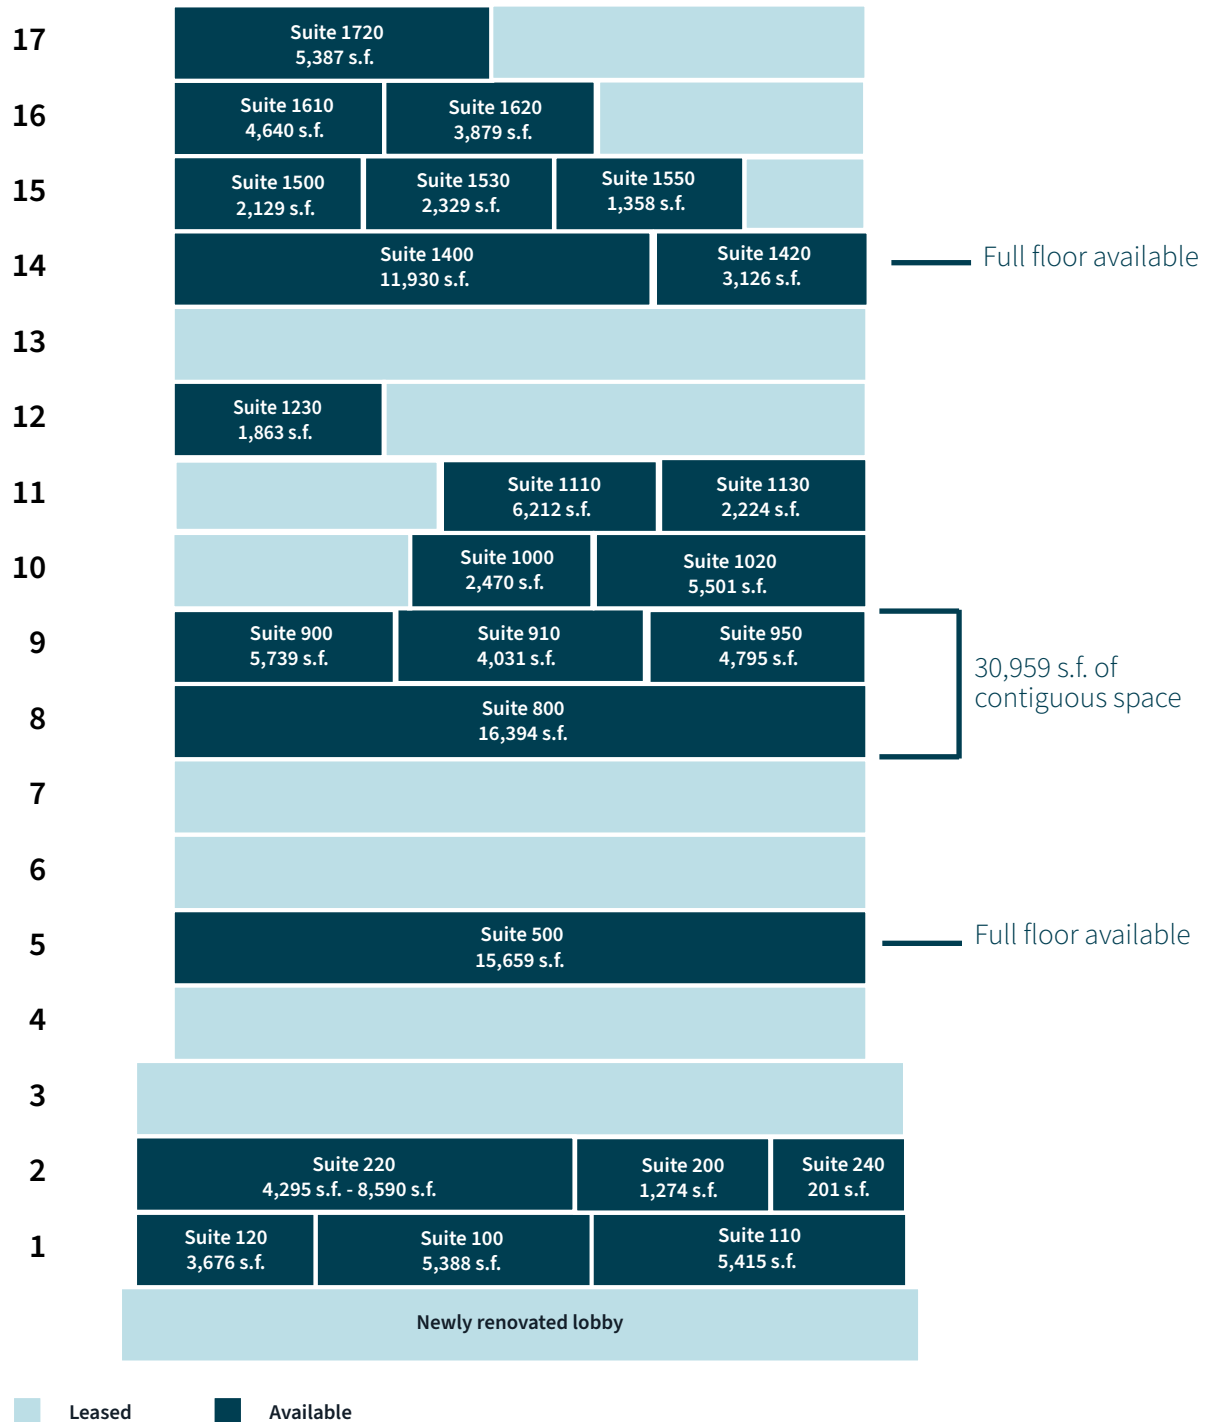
17
Suite 1720
5,387 s.f.

16
Suite 1610
4,640 s.f.
Suite 1620
3,879 s.f.

15
Suite 1500
2,129 s.f.
Suite 1530
2,329 s.f.
Suite 1550
1,358 s.f.

14
Suite 1400
11,930 s.f.
Suite 1420
3,126 s.f.
Full floor available

13

12
Suite 1230
1,863 s.f.

11
Suite 1110
6,212 s.f.
Suite 1130
2,224 s.f.

10
Suite 1000
2,470 s.f.
Suite 1020
5,501 s.f.

9
Suite 900
5,739 s.f.
Suite 910
4,031 s.f.
Suite 950
4,795 s.f.

8
Suite 800
16,394 s.f.

30,959 s.f. of contiguous space

7

6

5
Suite 500
15,659 s.f.
Full floor available

4

3

2
Suite 220
4,295 s.f. - 8,590 s.f.
Suite 200
1,274 s.f.
Suite 240
201 s.f.

1
Suite 120
3,676 s.f.
Suite 100
5,388 s.f.
Suite 110
5,415 s.f.

Newly renovated lobby

Leased
Available